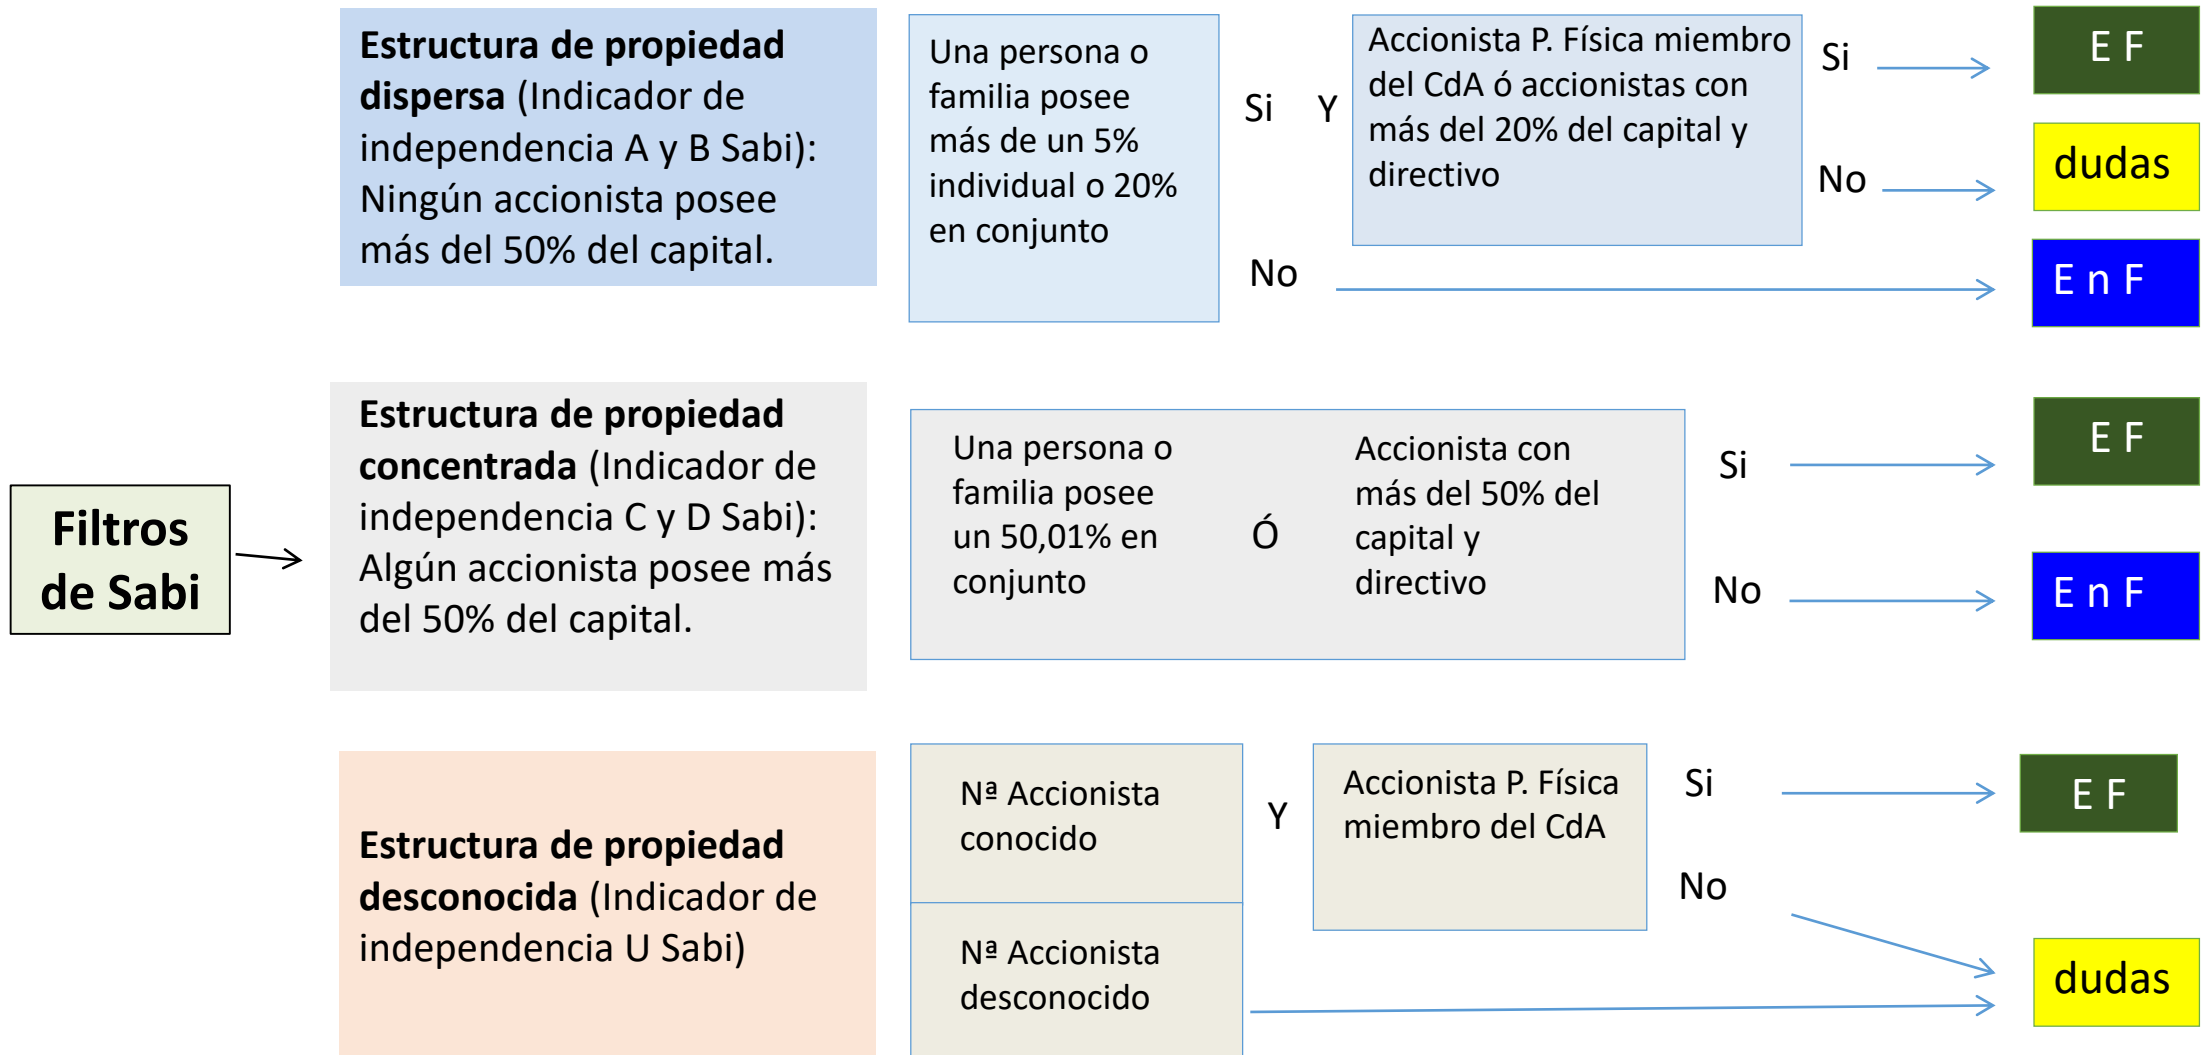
Filtros de Sabi

**Estructura de propiedad dispersa** (Indicador de independencia A y B Sabi): Ningún accionista posee más del 50% del capital.

Una persona o familia posee más de un 5% individual o 20% en conjunto

Si Y

Accionista P. Física miembro del CdA ó accionistas con más del 20% del capital y directivo

Si

E F

No

dudas

No

E n F

**Estructura de propiedad concentrada** (Indicador de independencia C y D Sabi): Algún accionista posee más del 50% del capital.

Una persona o familia posee un 50,01% en conjunto

Ó

Accionista con más del 50% del capital y directivo

Si

E F

No

E n F

**Estructura de propiedad desconocida** (Indicador de independencia U Sabi)

Nª Accionista conocido

Y

Accionista P. Física miembro del CdA

Si

E F

No

Nª Accionista desconocido

dudas